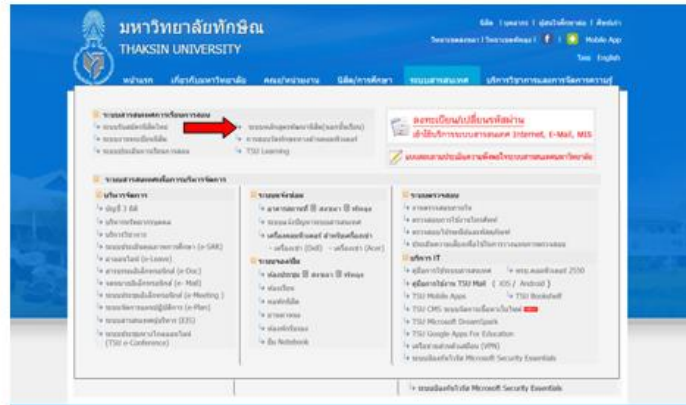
มหาวิทยาลัยทักษิณ
THAKSIN UNIVERSITY

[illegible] Mobile App
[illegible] English

หน้าแรก เกี่ยวกับมหาวิทยาลัย คณะ/หน่วยงาน นิสิต/การศึกษา ระบบสารสนเทศ บริการวิชาการและการจัดการความรู้

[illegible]
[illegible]
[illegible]
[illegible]
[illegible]
TSU Learning

ลงทะเบียน/เปลี่ยนรหัสผ่าน
เข้าใช้บริการระบบสารสนเทศ Internet, E-Mail, MIS

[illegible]

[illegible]

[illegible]
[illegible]
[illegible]
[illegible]
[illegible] (e-SAR)
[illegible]
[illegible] (e-Doc)
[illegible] (e-Mail)
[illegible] (e-Meeting)
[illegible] (e-Plan)
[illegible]
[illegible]
(TSU e-Conference)

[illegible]
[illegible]
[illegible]
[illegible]
- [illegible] (Dell) - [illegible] (Acer)
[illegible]
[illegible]
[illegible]
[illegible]
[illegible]
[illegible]
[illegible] Notebook

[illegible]
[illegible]
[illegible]
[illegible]
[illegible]
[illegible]
บริการ IT
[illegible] 2550
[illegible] TSU Mail ( iOS / Android )
TSU Mobile Apps
TSU Bookshelf
TSU CMS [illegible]
TSU Microsoft DreamSpark
TSU Google Apps For Education
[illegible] (VPN)
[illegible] Microsoft Security Essentials

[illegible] Microsoft Security Essentials